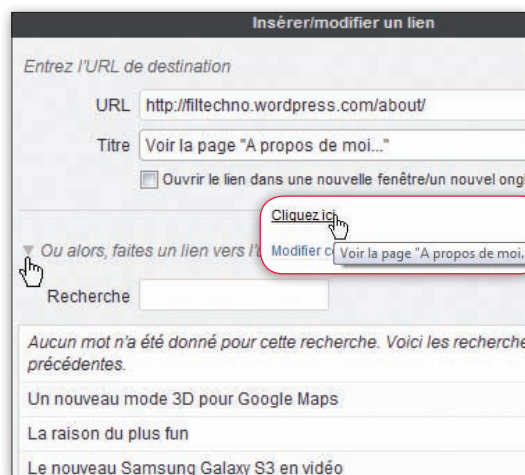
Insérer/modifier un lien

Entrez l'URL de destination

URL http://filtechno.wordpress.com/about/

Titre Voir la page "A propos de moi..."

Ouvrir le lien dans une nouvelle fenêtre/un nouvel ongl

Cliquez ici

Modifier c Voir la page "A propos de moi.

Ou alors, faites un lien vers l'

Recherche

Aucun mot n'a été donné pour cette recherche. Voici les recherche précédentes.

Un nouveau mode 3D pour Google Maps

La raison du plus fun

Le nouveau Samsung Galaxy S3 en vidéo